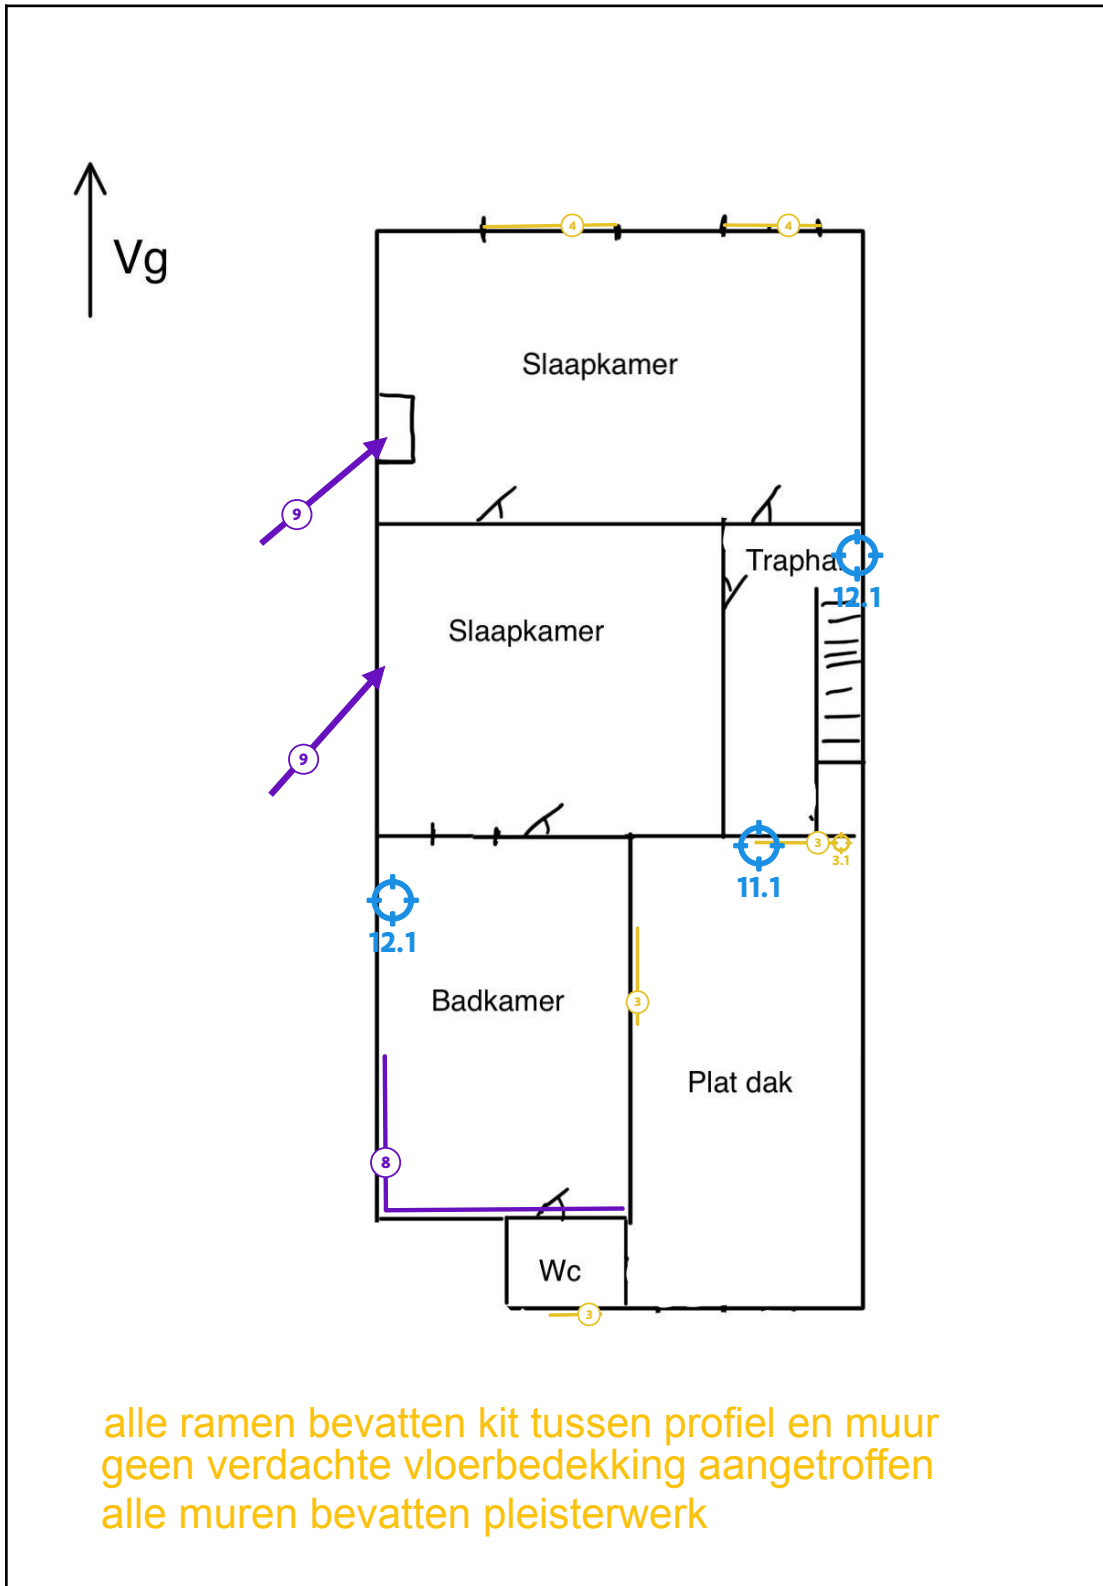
Vg

4
4

Slaapkamer

9

Slaapkamer

Trapha
12.1

9

12.1

11.1
3
3.1

Badkamer

3

Plat dak

8

Wc

3

alle ramen bevatten kit tussen profiel en muur
geen verdachte vloerbedekking aangetroffen
alle muren bevatten pleisterwerk